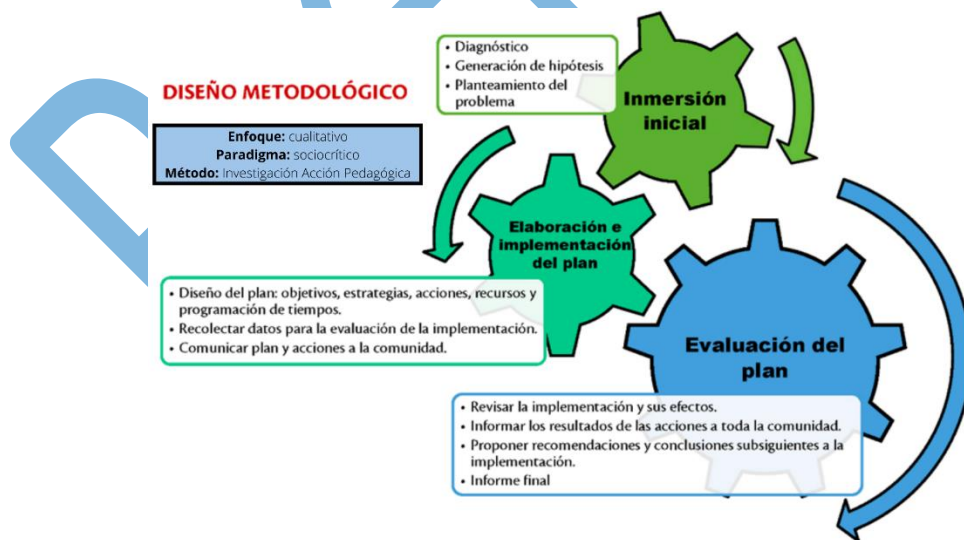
DISEÑO METODOLÓGICO

**Enfoque:** cualitativo
**Paradigma:** sociocrítico
**Método:** Investigación Acción Pedagógica

• Diagnóstico
• Generación de hipótesis
• Planteamiento del problema

Inmersión inicial

Elaboración e implementación del plan

• Diseño del plan: objetivos, estrategias, acciones, recursos y programación de tiempos.
• Recolectar datos para la evaluación de la implementación.
• Comunicar plan y acciones a la comunidad.

Evaluación del plan

• Revisar la implementación y sus efectos.
• Informar los resultados de las acciones a toda la comunidad.
• Proponer recomendaciones y conclusiones subsiguientes a la implementación.
• Informe final